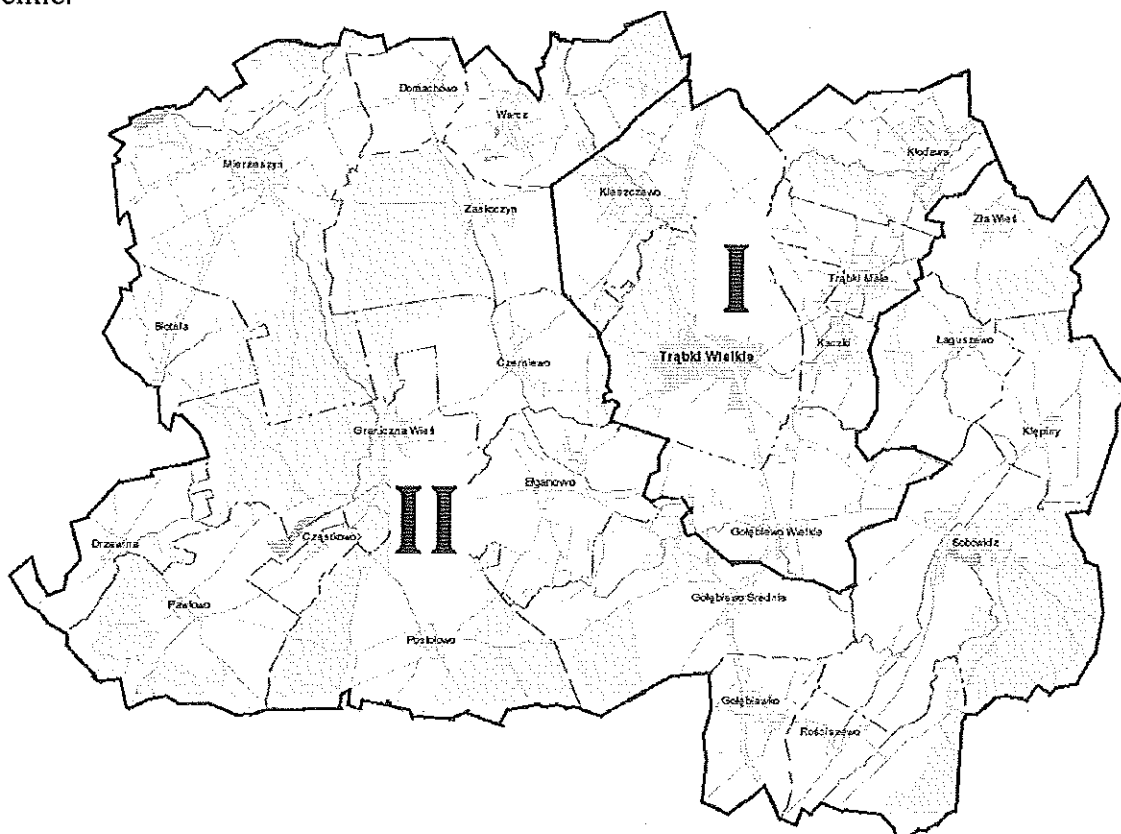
Domachowo
Warcz
Mierzeszyn
Zaskoczyn
Kleszczewo
Kłodawa
Zła Wieś
I
Trąbki Małe
Błotnia
Kaczki
Łagiszewo
Czerniewo
Trąbki Wielkie
Graniczna Wieś
Klępiny
Ełganowo
II
Drzewina
Cząstkowo
Gołębiewo Wielkie
Sobowidz
Pszczółki
Gołębiewo Średnie
Postołowo
Gołębiewko
Rościszewo